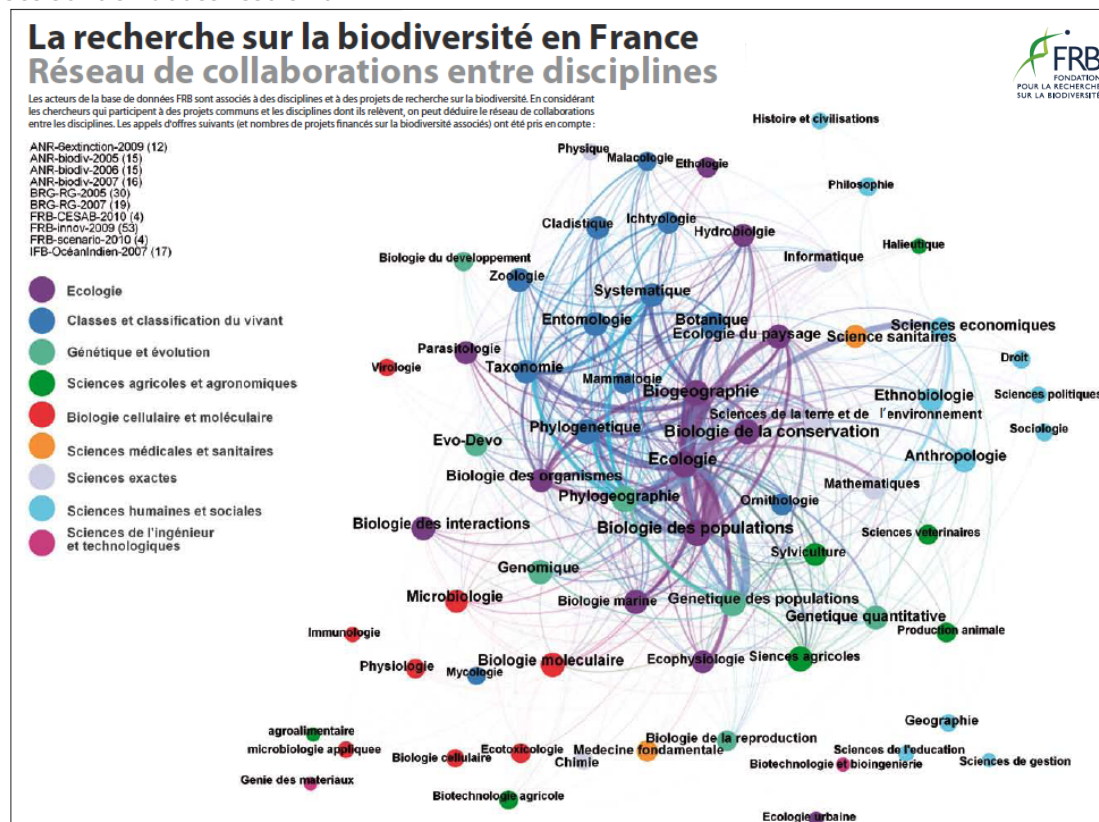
La recherche sur la biodiversité en France
Réseau de collaborations entre disciplines

FRB FONDATION POUR LA RECHERCHE SUR LA BIODIVERSITÉ

Les acteurs de la base de données FRB sont associés à des disciplines et à des projets de recherche sur la biodiversité. En considérant les chercheurs qui participent à des projets communs et les disciplines dont ils relèvent, on peut déduire le réseau de collaborations entre les disciplines. Les appels d'offres suivants (et nombres de projets financés sur la biodiversité associés) ont été pris en compte :

ANR-6extinction-2009 (12)
ANR-biodiv-2005 (15)
ANR-biodiv-2006 (15)
ANR-biodiv-2007 (16)
BRG-RG-2005 (30)
BRG-RG-2007 (19)
FRB-CESAB-2010 (4)
FRB-innov-2009 (53)
FRB-scenario-2010 (4)
IFB-OcéanIndien-2007 (17)

Ecologie
Classes et classification du vivant
Génétique et évolution
Sciences agricoles et agronomiques
Biologie cellulaire et moléculaire
Sciences médicales et sanitaires
Sciences exactes
Sciences humaines et sociales
Sciences de l'ingénieur et technologiques

Histoire et civilisations
Physique
Malacologie
Ethologie
Philosophie
Cladistique
Ichtyologie
Hydrobiologie
Halieutique
Biologie du developpement
Informatique
Zoologie
Systematique
Botanique
Entomologie
Ecologie du paysage
Science sanitaires
Sciences economiques
Parasitologie
Virologie
Taxonomie
Droit
Mammalogie
Biogeographie
Ethnobiologie
Sciences politiques
Sciences de la terre et de l'environnement
Phylogenetique
Biologie de la conservation
Sociologie
Evo-Devo
Ecologie
Anthropologie
Biologie des organismes
Mathematiques
Phylogeographie
Ornithologie
Biologie des interactions
Biologie des populations
Sciences veterinaires
Sylviculture
Genomique
Microbiologie
Biologie marine
Genetique des populations
Genetique quantitative
Immunologie
Production animale
Physiologie
Mycologie
Biologie moleculaire
Ecophysiologie
Siences agricoles
agroalimentaire
Geographie
Biologie de la reproduction
microbiologie appliquee
Biologie cellulaire
Ecotoxicologie
Medecine fondamentale
Sciences de l'education
Chimie
Sciences de gestion
Biotechnologie et bioingenierie
Genie des materiaux
Biotechnologie agricole
Ecologie urbaine